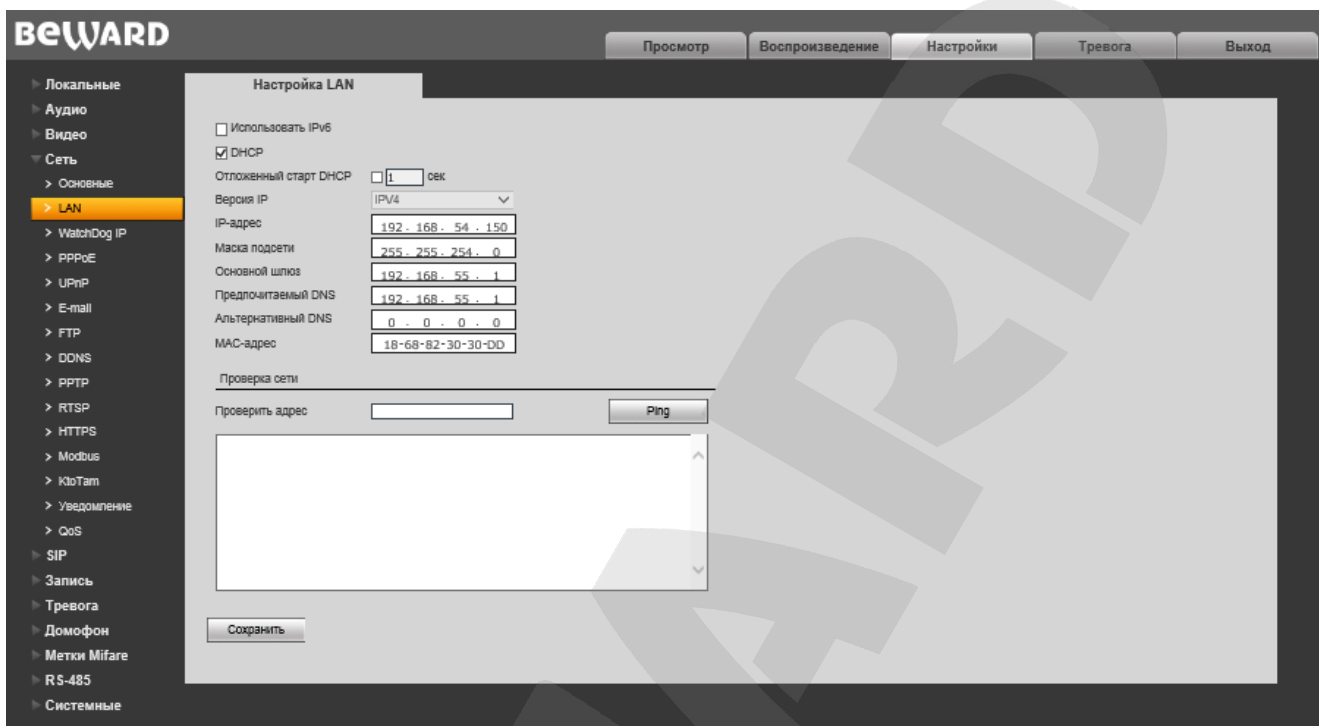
BEWARD

Просмотр | Воспроизведение | Настройки | Тревога | Выход

Локальные
Аудио
Видео
Сеть
> Основные
> LAN
> WatchDog IP
> PPPoE
> UPnP
> E-mail
> FTP
> DDNS
> PPTP
> RTSP
> HTTPS
> Modbus
> KtoTam
> Уведомление
> QoS
SIP
Запись
Тревога
Домофон
Метки Mifare
RS-485
Системные

Настройка LAN

Использовать IPv6
DHCP
Отложенный старт DHCP 1 сек
Версия IP IPV4
IP-адрес 192 . 168 . 54 . 150
Маска подсети 255 . 255 . 254 . 0
Основной шлюз 192 . 168 . 55 . 1
Предпочитаемый DNS 192 . 168 . 55 . 1
Альтернативный DNS 0 . 0 . 0 . 0
MAC-адрес 18-68-82-30-30-DD

Проверка сети
Проверить адрес
Ping

Сохранить